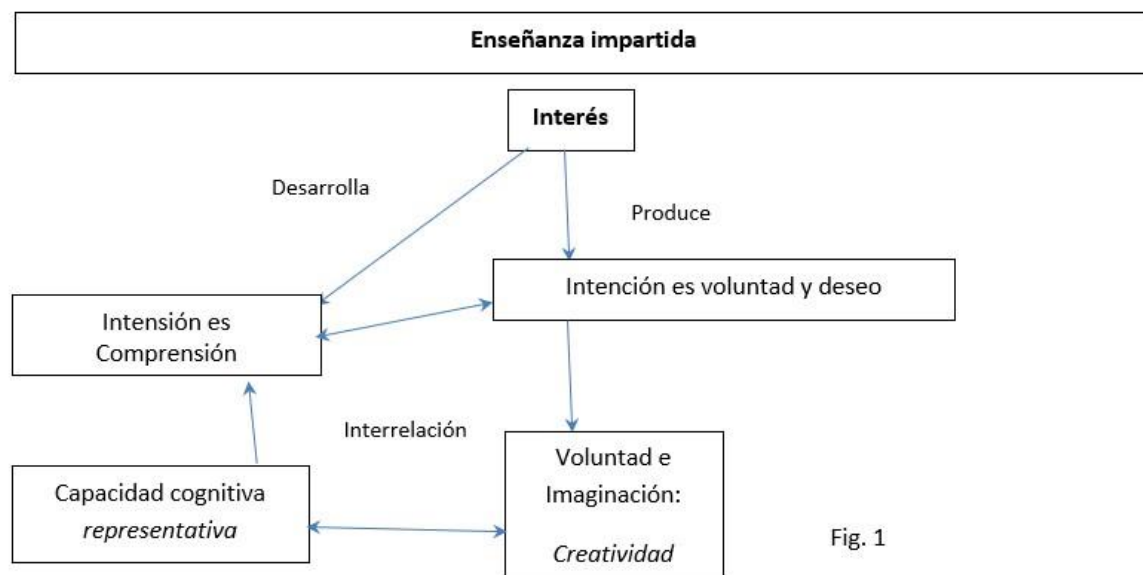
Enseñanza impartida

Interés

Desarrolla

Produce

Intención es voluntad y deseo

Intensión es Comprensión

Interrelación

Capacidad cognitiva *representativa*

Voluntad e Imaginación: *Creatividad*

Fig. 1